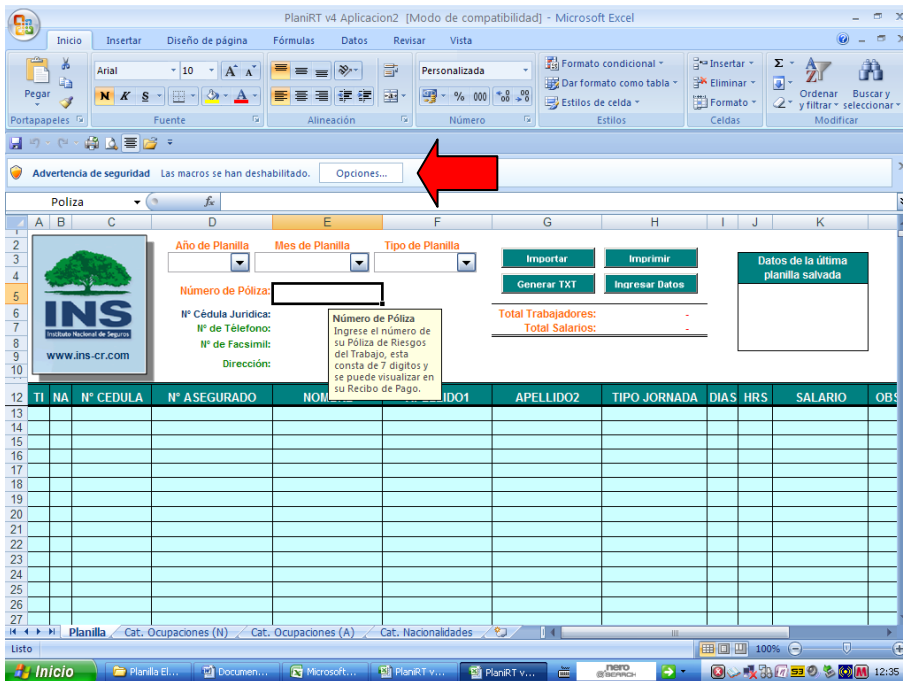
PlaniRT v4 Aplicacion2 [Modo de compatibilidad] - Microsoft Excel

Inicio Insertar Diseño de página Fórmulas Datos Revisar Vista

Pegar Arial 10 Personalizada Formato condicional Dar formato como tabla Estilos de celda Insertar Eliminar Formato Ordenar y filtrar Buscar y seleccionar

Portapapeles Fuente Alineación Número Estilos Celdas Modificar

Advertencia de seguridad Las macros se han deshabilitado. Opciones...

Poliza

A B C D E F G H I J K

INS
Instituto Nacional de Seguros
www.ins-cr.com

Año de Planilla Mes de Planilla Tipo de Planilla

Importar Imprimir
Generar TXT Ingresar Datos

Datos de la última planilla salvada

Número de Póliza:
Nº Cédula Juridica:
Nº de Télefono:
Nº de Facsimil:
Dirección:

Número de Póliza
Ingrese el número de su Póliza de Riesgos del Trabajo, esta consta de 7 digitos y se puede visualizar en su Recibo de Pago.

Total Trabajadores: -
Total Salarios: -

TI NA Nº CEDULA Nº ASEGURADO NOMBRE APELLIDO1 APELLIDO2 TIPO JORNADA DIAS HRS SALARIO OBS

2 3 4 5 6 7 8 9 10 12 13 14 15 16 17 18 19 20 21 22 23 24 25 26 27

Planilla Cat. Ocupaciones (N) Cat. Ocupaciones (A) Cat. Nacionalidades

Listo 100%

Inicio Planilla El... Documen... Microsoft... PlaniRT v... PlaniRT v... nero 12:35